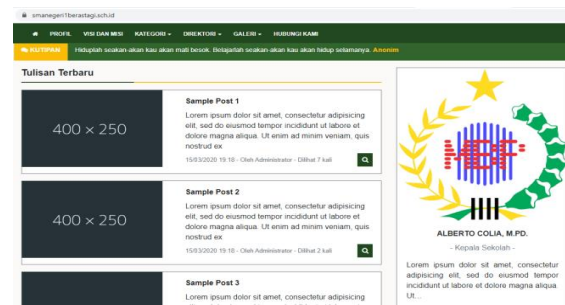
smanegen1berastagi.sch.id

PROFIL VISI DAN MISI KATEGORI ▾ DIREKTORI ▾ GALERI ▾ HUBUNGI KAMI

KUTIPAN Hiduplah seakan-akan kau akan mati besok. Belajarlah seakan-akan kau akan hidup selamanya. Anonim

Tulisan Terbaru

400 × 250

Sample Post 1

Lorem ipsum dolor sit amet, consectetur adipisicing elit, sed do eiusmod tempor incididunt ut labore et dolore magna aliqua. Ut enim ad minim veniam, quis nostrud ex

15/03/2020 19:18 - Oleh Administrator - Dilihat 7 kali

400 × 250

Sample Post 2

Lorem ipsum dolor sit amet, consectetur adipisicing elit, sed do eiusmod tempor incididunt ut labore et dolore magna aliqua. Ut enim ad minim veniam, quis nostrud ex

15/03/2020 19:18 - Oleh Administrator - Dilihat 2 kali

Sample Post 3

Lorem ipsum dolor sit amet, consectetur adipisicing

IIII

ALBERTO COLIA, M.PD.

- Kepala Sekolah -

Lorem ipsum dolor sit amet, consectetur adipisicing elit, sed do eiusmod tempor incididunt ut labore et dolore magna aliqua. Ut...